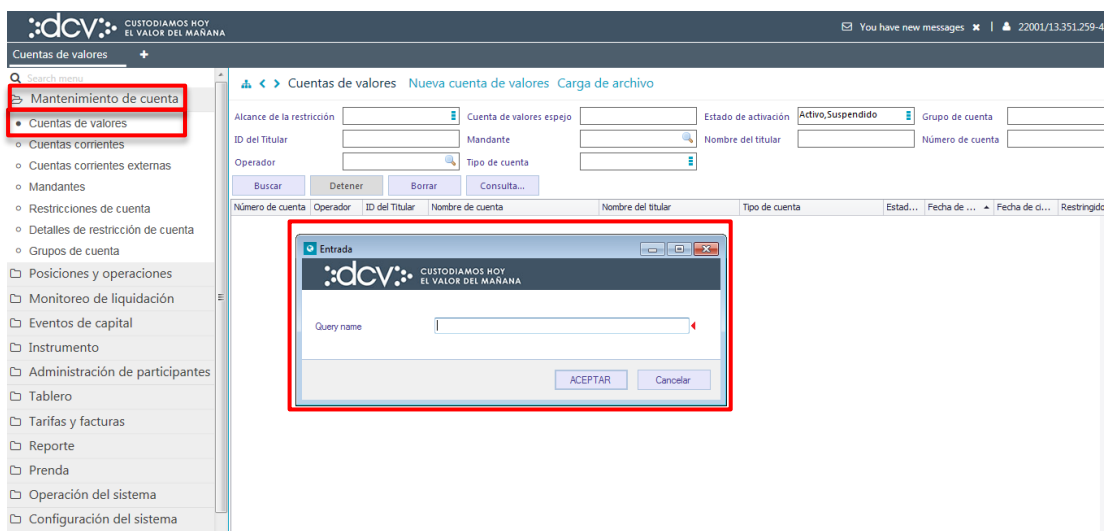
:dcv: CUSTODIAMOS HOY EL VALOR DEL MAÑANA

You have new messages ✖ | 22001/13.351.259-4

Cuentas de valores +

Search menu

Mantenimiento de cuenta
• Cuentas de valores
◦ Cuentas corrientes
◦ Cuentas corrientes externas
◦ Mandantes
◦ Restricciones de cuenta
◦ Detalles de restricción de cuenta
◦ Grupos de cuenta
Posiciones y operaciones
Monitoreo de liquidación
Eventos de capital
Instrumento
Administración de participantes
Tablero
Tarifas y facturas
Reporte
Prenda
Operación del sistema
Configuración del sistema

< > Cuentas de valores Nueva cuenta de valores Carga de archivo

Alcance de la restricción
Cuenta de valores espejo
Estado de activación Activo,Suspendido
Grupo de cuenta
ID del Titular
Mandante
Nombre del titular
Número de cuenta
Operador
Tipo de cuenta

Buscar Detener Borrar Consulta...

| Número de cuenta | Operador | ID del Titular | Nombre de cuenta | Nombre del titular | Tipo de cuenta | Estad... | Fecha de ... | Fecha de ci... | Restringido |
|---|---|---|---|---|---|---|---|---|---|

Entrada

:dcv: CUSTODIAMOS HOY EL VALOR DEL MAÑANA

Query name

ACEPTAR Cancelar